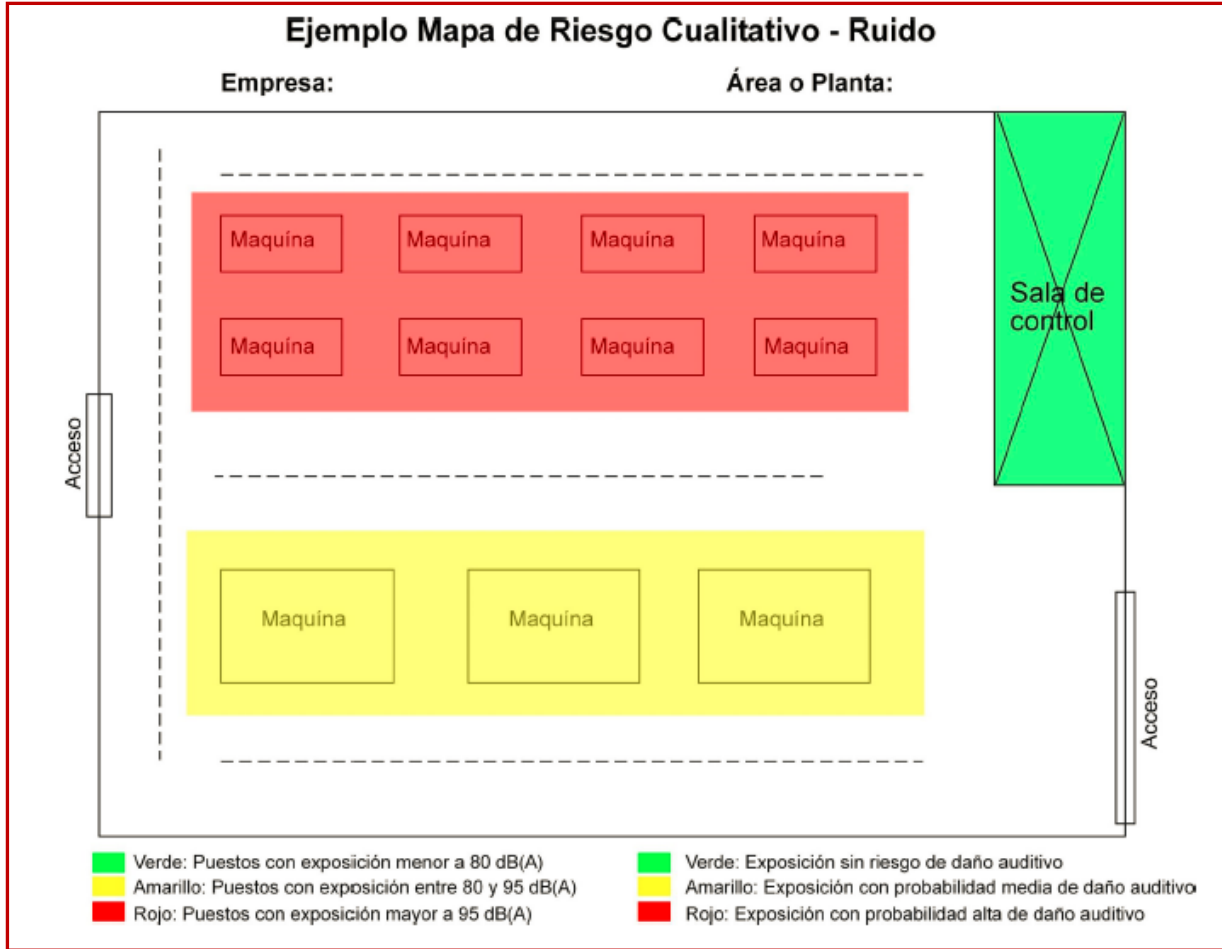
Ejemplo Mapa de Riesgo Cualitativo - Ruido

Empresa:

Área o Planta:

Maquína

Maquína

Maquína

Maquína

Maquína

Maquína

Maquína

Maquína

Sala de control

Acceso

Maquína

Maquína

Maquína

Acceso

Verde: Puestos con exposición menor a 80 dB(A)
Amarillo: Puestos con exposición entre 80 y 95 dB(A)
Rojo: Puestos con exposición mayor a 95 dB(A)

Verde: Exposición sin riesgo de daño auditivo
Amarillo: Exposición con probabilidad media de daño auditivo
Rojo: Exposición con probabilidad alta de daño auditivo